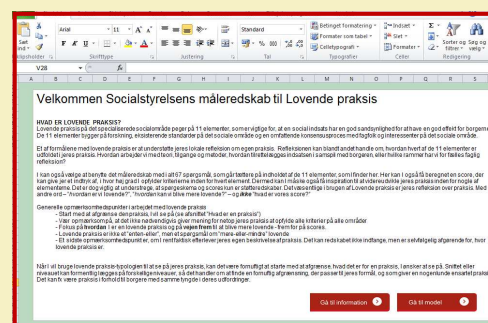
Sæt ind | Arial | 11 | Standard | Betinget formatering | Formater som tabel | Celletypografi | Indsæt | Slet | Formater | Sorter og filtrer | Søg og vælg
Udklipsholder | Skrifttype | Justering | Tal | Typografier | Celler | Redigering
V28
A B C D E F G H I J K L M N O P Q R S

Velkommen Socialstyrelsens måleredskab til Lovende praksis

HVAD ER LOVENDE PRAKSIS?
Lovende praksis på det specialiserede socialområde peger på 11 elementer, som er vigtige for, at en social indsats har en god sandsynlighed for at have en god effekt for borgerne. De 11 elementer bygger på forskning, eksisterende standarder på det sociale område og en omfattende konsensusproces med fagfolk og interessenter på det sociale område.

Et af formålene med lovende praksis er at understøtte jeres lokale refleksion om egen praksis. Refleksionen kan blandt andet handle om, hvordan hvert af de 11 elementer er udfoldet i jeres praksis. Hvordan arbejder vi med faser, tilgange og metoder, hvordan tilrettelægges indsatsen i samspil med borgeren, eller hvilke rammer har vi for faglig refleksion?

I kan også vælge at benytte det måleredskab med alt 67 spørgsmål, som går tættere på indholdet af de 11 elementer, som I finder her. Her kan I også få besvaret en score, der kan give jer et indblik af, i hvor høj grad I opfylder kriterierne inden for hvert element. Dermed kan I måske også få inspiration til at videreudvikle jeres praksis inden for nogle af elementerne. Det er dog vigtigt at understrege, at spørgsmålene og scores kun er støtte redskaber. De vejledende i brugen af Lovende praksis er jeres refleksion over praksis. Med andre ord – "hvordan er vi lovende?", "hvordan kan vi blive mere lovende?" – og ikke "hvad er vores score?"

Generelle opmærksomhedspunkter i arbejdet med lovende praksis
- Start med at afgrænse den praksis, I vil se på (se afsnittet "Hvad er en praksis")
- Vær opmærksomme på, at det ikke nødvendigvis giver mening for netop jeres praksis at opfylde alle kriterier på alle områder
- Fokus på hvordan I er en lovende praksis og på vejen frem til at blive mere lovende - frem for på scores.
- Lovende praksis er ikke et "enten-eller", men et spørgsmål om "mere-eller-mindre" lovende.
- Et sidste opmærksomhedspunkt er, om I rent faktisk efterlever jeres egen beskrivelse af praksis. Det kan redskabet ikke indfange, men er selvfølgelig afgørende for, hvor lovende praksis er.

Når I vil bruge lovende praksis-typologien til at se på jeres praksis, kan det være fornuftigt at starte med at afgrænse, hvad det er for en praksis, I ønsker at se på. Snittet eller niveauet kan formentlig lægges på forskellige niveauer, så det handler om at finde en fornuftig afgrænsning, der passer til jeres formål, og som gør en nogenlunde ensartet praksis. Det kan fx være praksis i forhold til borgere med samme type i deres udfordringer.

Gå til information | Gå til model